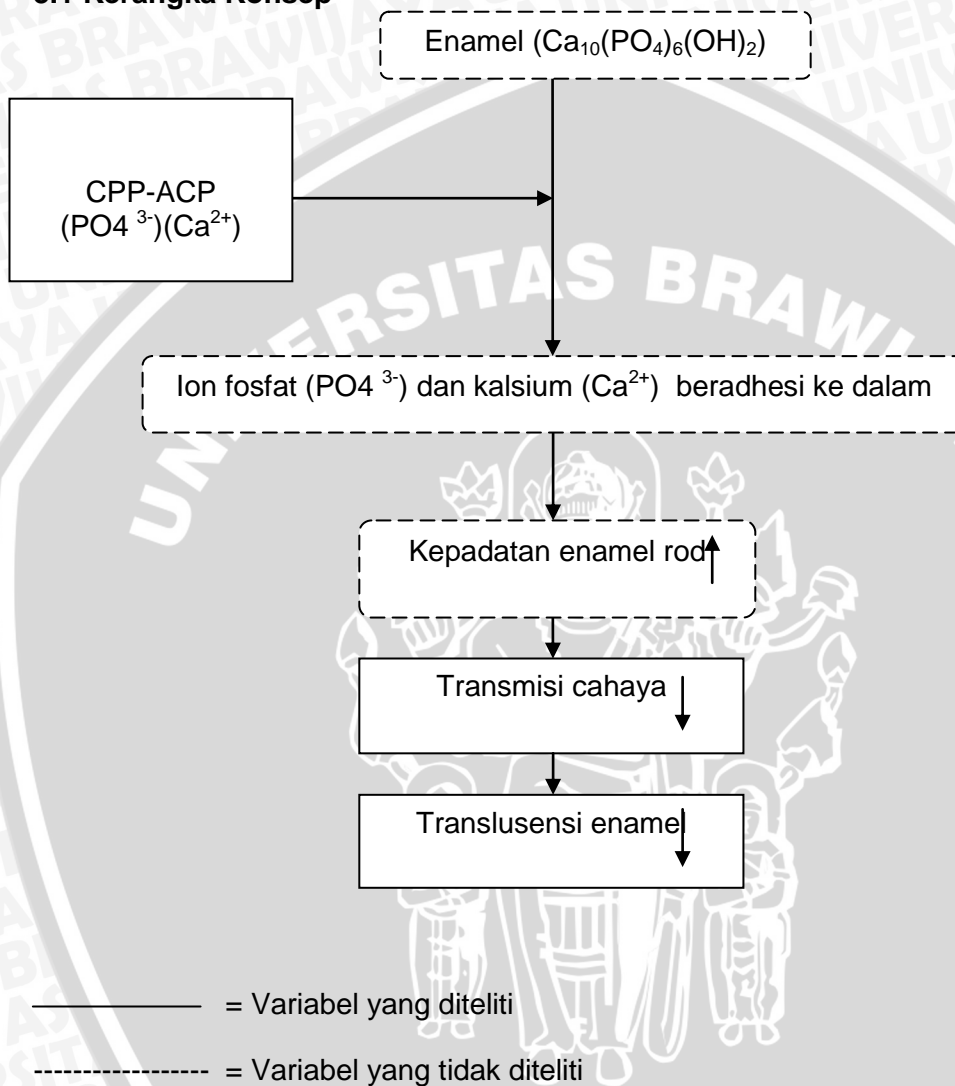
3.1 Kerangka Konsep

Enamel ($Ca_{10}(PO_4)_6(OH)_2$)

CPP-ACP
($PO4^{3-}$)($Ca^{2+}$)

Ion fosfat ($PO4^{3-}$) dan kalsium ($Ca^{2+}$) beradhesi ke dalam

Kepadatan enamel rod ↑

Transmisi cahaya ↓

Translusensi enamel ↓

———— = Variabel yang diteliti

---------------- = Variabel yang tidak diteliti